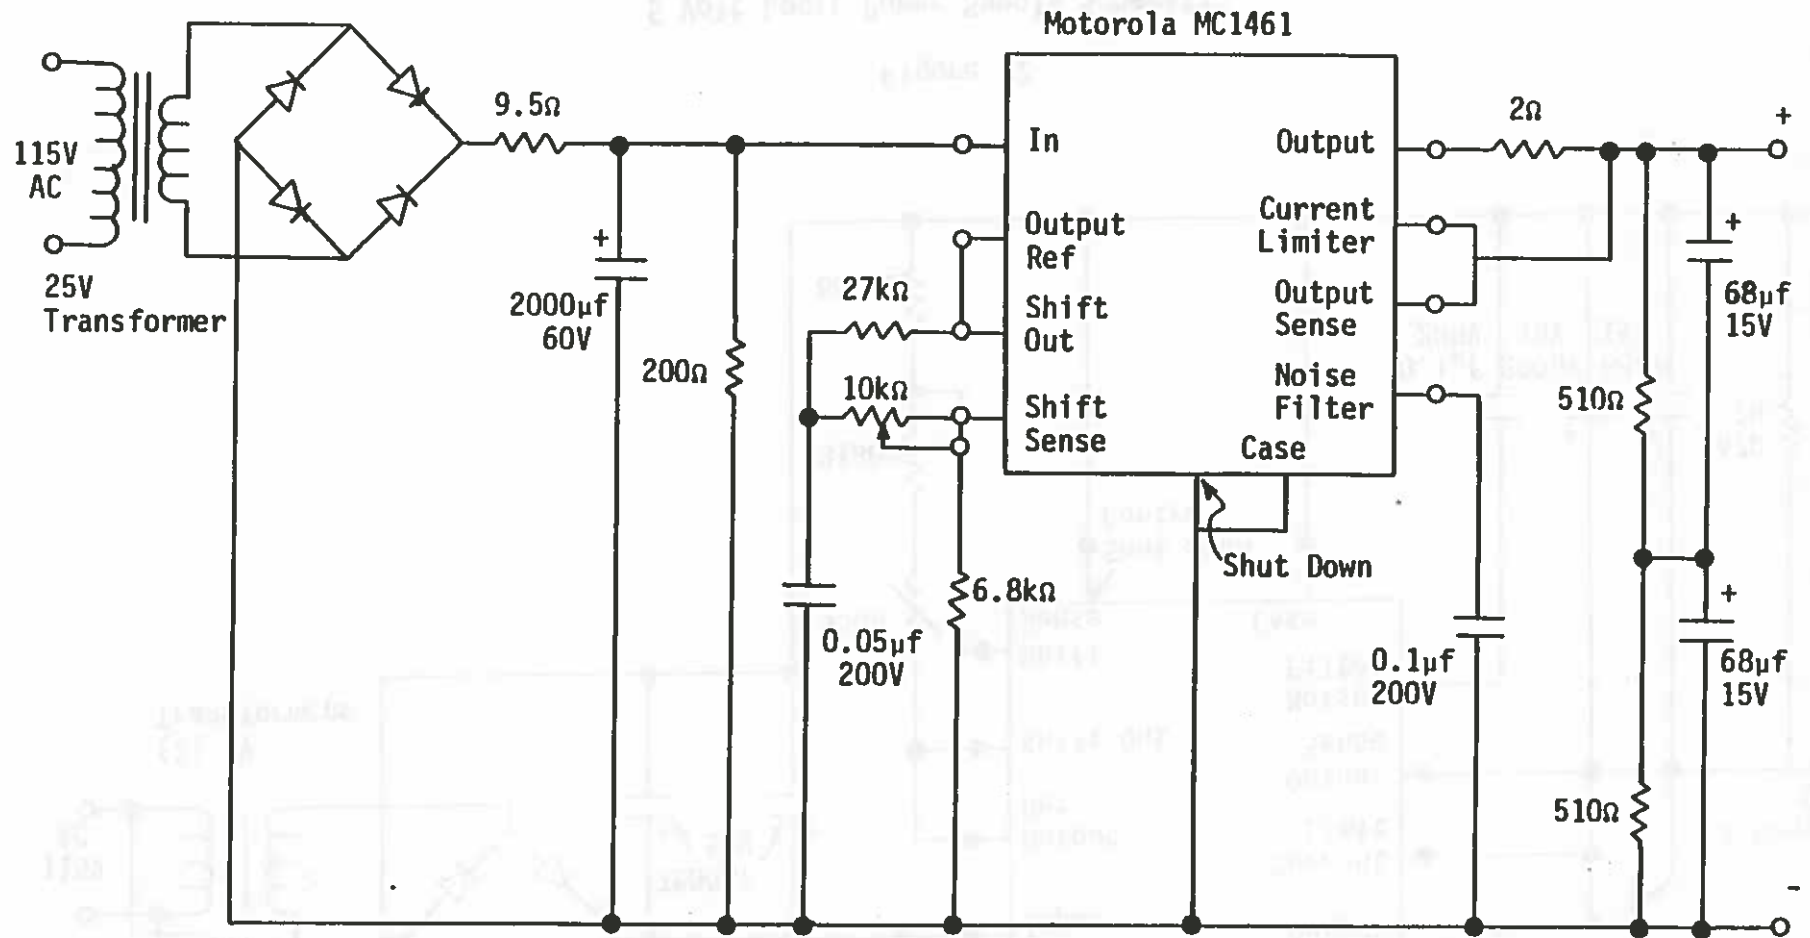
Motorola MC1461

115V AC

25V Transformer

9.5Ω

+

2000μf 60V

200Ω

27kΩ

10kΩ

0.05μf 200V

6.8kΩ

In

Output Ref

Shift Out

Shift Sense

Output

Current Limiter

Output Sense

Noise Filter

Case

Shut Down

0.1μf 200V

2Ω

+

+

68μf 15V

510Ω

+

68μf 15V

510Ω

-